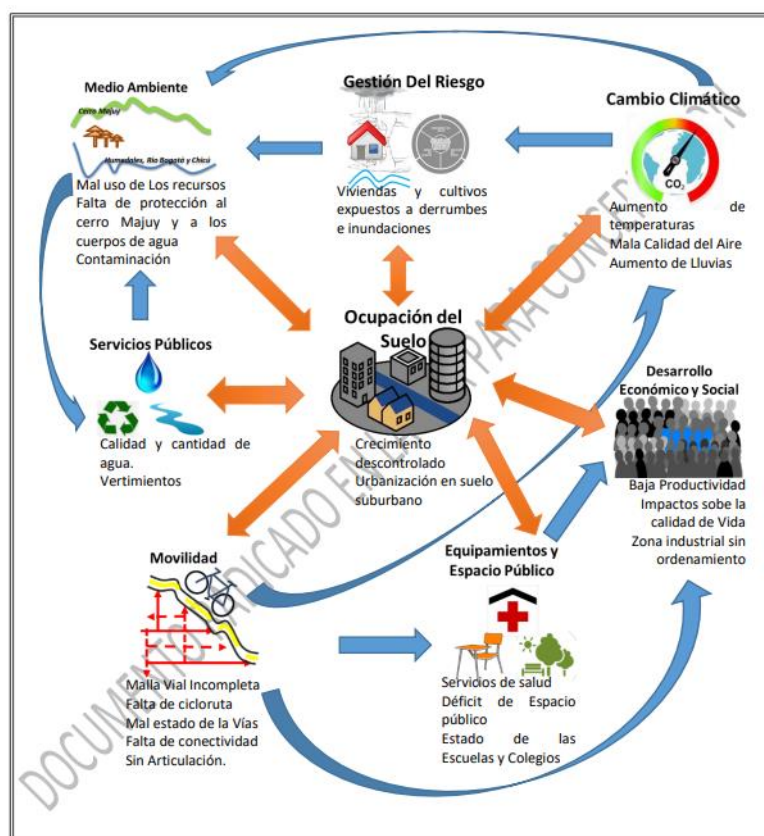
Medio Ambiente

Cerro Majuy

Humedales, Rio Bogotá y Chicú

Mal uso de Los recursos
Falta de protección al cerro Majuy y a los cuerpos de agua
Contaminación

Gestión Del Riesgo

Viviendas y cultivos expuestos a derrumbes e inundaciones

Cambio Climático

$CO_2$

Aumento de temperaturas
Mala Calidad del Aire
Aumento de Lluvias

Servicios Públicos

Calidad y cantidad de agua.
Vertimientos

Ocupación del Suelo

Crecimiento descontrolado
Urbanización en suelo suburbano

Desarrollo Económico y Social

Baja Productividad
Impactos sobe la calidad de Vida
Zona industrial sin ordenamiento

Movilidad

Malla Vial Incompleta
Falta de cicloruta
Mal estado de la Vías
Falta de conectividad
Sin Articulación.

Equipamientos y Espacio Público

Servicios de salud
Déficit de Espacio público
Estado de las Escuelas y Colegios

DOCUMENTO RADICADO EN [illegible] PARA CONCERTACIÓN